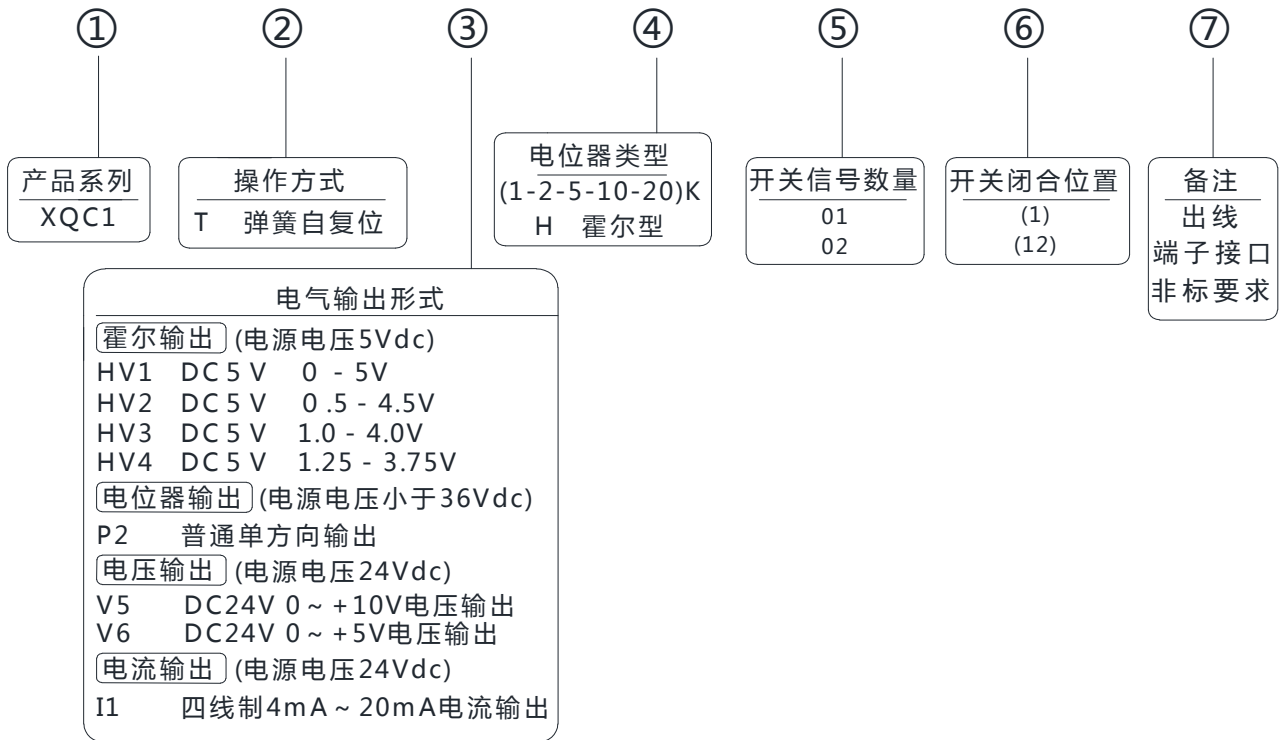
①
产品系列
XQC1

②
操作方式
T 弹簧自复位

③
电气输出形式
霍尔输出 (电源电压5Vdc)
HV1 DC5V 0 - 5V
HV2 DC5V 0.5 - 4.5V
HV3 DC5V 1.0 - 4.0V
HV4 DC5V 1.25 - 3.75V
电位器输出 (电源电压小于36Vdc)
P2 普通单方向输出
电压输出 (电源电压24Vdc)
V5 DC24V 0 ~ +10V电压输出
V6 DC24V 0 ~ +5V电压输出
电流输出 (电源电压24Vdc)
I1 四线制4mA ~ 20mA电流输出

④
电位器类型
(1-2-5-10-20)K
H 霍尔型

⑤
开关信号数量
01
02

⑥
开关闭合位置
(1)
(12)

⑦
备注
出线
端子接口
非标要求